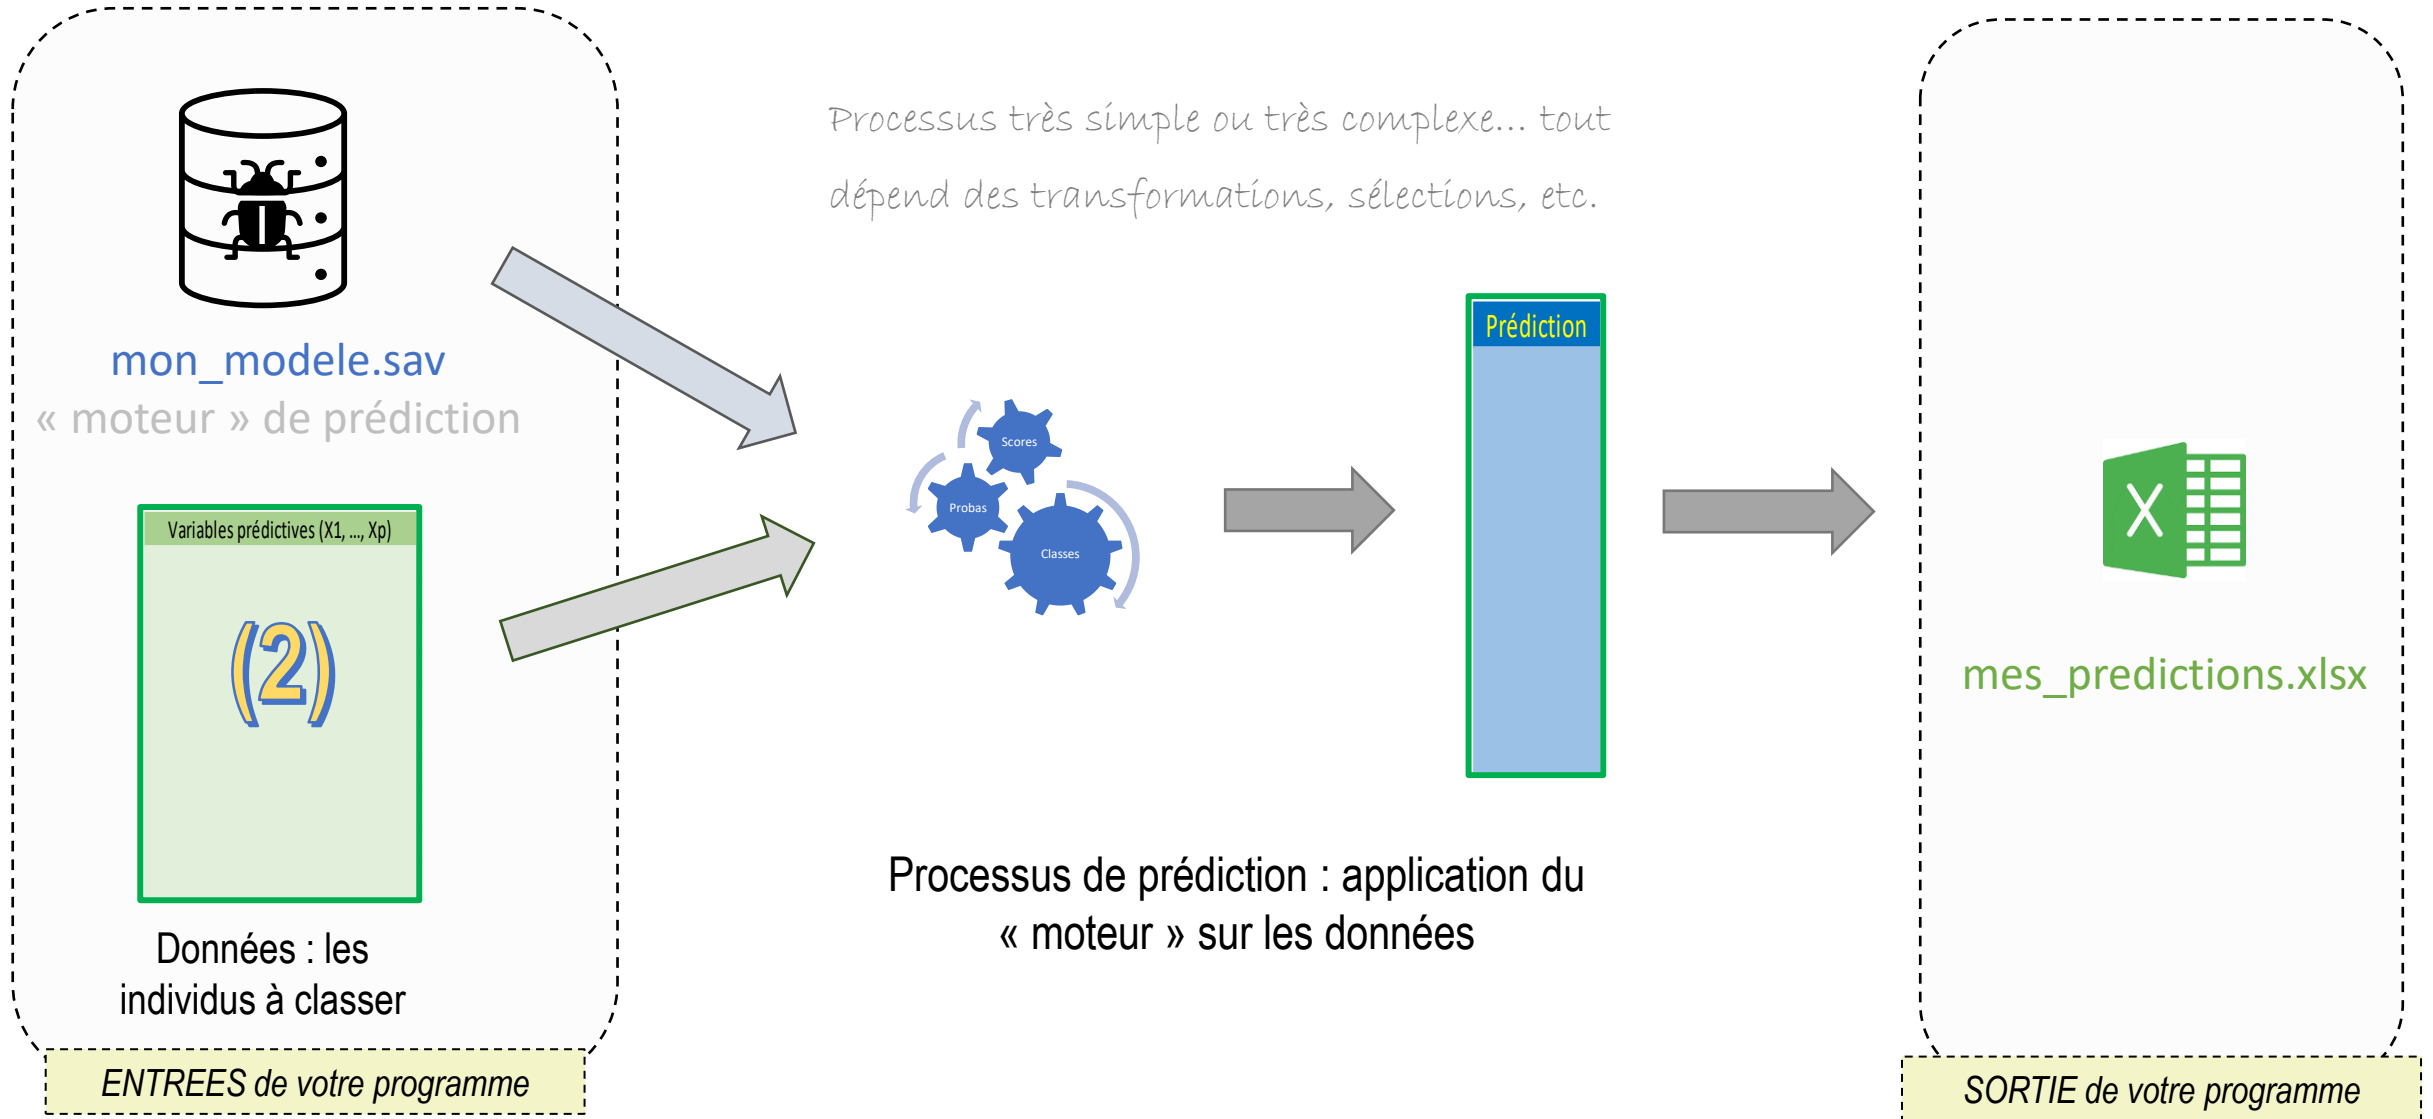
mon_modele.sav
« moteur » de prédiction

Variables prédictives (X1, ..., Xp)

(2)

Données : les individus à classer

ENTREES de votre programme

Processus très simple ou très complexe... tout dépend des transformations, sélections, etc.

Scores

Probas

Classes

Prédiction

Processus de prédiction : application du « moteur » sur les données

X

mes_predictions.xlsx

SORTIE de votre programme